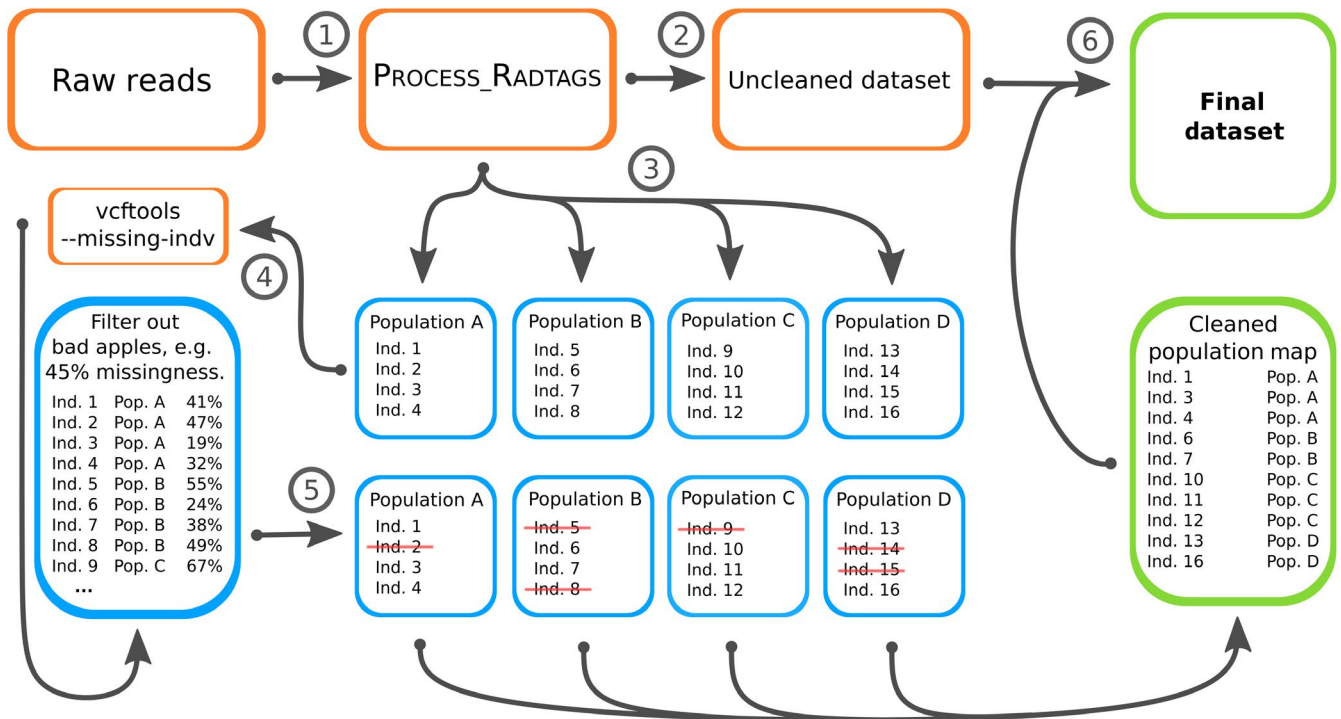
Raw reads

1

PROCESS_RADTAGS

2

Uncleaned dataset

6

Final dataset

3

vcftools --missing-indv

4

Filter out bad apples, e.g. 45% missingness.

| | | |
|---|---|---|
| Ind. 1 | Pop. A | 41% |
| Ind. 2 | Pop. A | 47% |
| Ind. 3 | Pop. A | 19% |
| Ind. 4 | Pop. A | 32% |
| Ind. 5 | Pop. B | 55% |
| Ind. 6 | Pop. B | 24% |
| Ind. 7 | Pop. B | 38% |
| Ind. 8 | Pop. B | 49% |
| Ind. 9 | Pop. C | 67% |

...

Population A
Ind. 1
Ind. 2
Ind. 3
Ind. 4

Population B
Ind. 5
Ind. 6
Ind. 7
Ind. 8

Population C
Ind. 9
Ind. 10
Ind. 11
Ind. 12

Population D
Ind. 13
Ind. 14
Ind. 15
Ind. 16

5

Population A
Ind. 1
Ind. 2
Ind. 3
Ind. 4

Population B
Ind. 5
Ind. 6
Ind. 7
Ind. 8

Population C
Ind. 9
Ind. 10
Ind. 11
Ind. 12

Population D
Ind. 13
Ind. 14
Ind. 15
Ind. 16

Cleaned population map

| | |
|---|---|
| Ind. 1 | Pop. A |
| Ind. 3 | Pop. A |
| Ind. 4 | Pop. A |
| Ind. 6 | Pop. B |
| Ind. 7 | Pop. B |
| Ind. 10 | Pop. C |
| Ind. 11 | Pop. C |
| Ind. 12 | Pop. C |
| Ind. 13 | Pop. D |
| Ind. 16 | Pop. D |